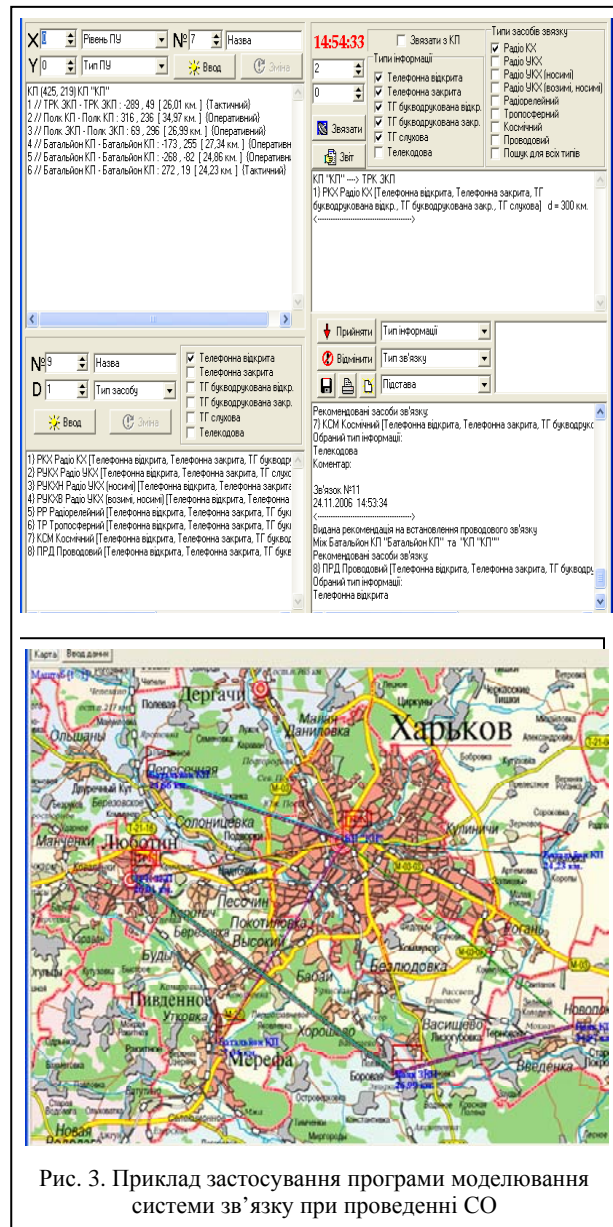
X 0 Рівень ПУ № 7 Назва
Y 0 Тип ПУ Ввод Зміна

14:54:33
Звязати з КП
Типи інформації
Телефонна відкрита
Телефонна закрита
ТГ букводрукована відкр.
ТГ букводрукована закр.
ТГ слухова
Телекодова
Типи засобів звязку
Радіо КХ
Радіо УКХ
Радіо УКХ (носимі)
Радіо УКХ (возимі, носимі)
Радіорелейний
Тропосферний
Космічний
Проводовий
Пошук для всіх типів
2
0
Звязати
Звіт

КП (425, 219) КП "КП"
1 // ТРК ЗКП - ТРК ЗКП : -289 , 49 [ 26,01 км. ] (Тактичний)
2 // Полк КП - Полк КП : 316 , 236 [ 34,97 км. ] (Оперативний)
3 // Полк ЗКП - Полк ЗКП : 69 , 296 [ 26,99 км. ] (Оперативний)
4 // Батальйон КП - Батальйон КП : -173 , 255 [ 27,34 км. ] (Оперативн
5 // Батальйон КП - Батальйон КП : -268 , -82 [ 24,86 км. ] (Оперативн
6 // Батальйон КП - Батальйон КП : 272 , 19 [ 24,23 км. ] (Тактичний)

КП "КП" ---> ТРК ЗКП
1) РКХ Радіо КХ [Телефонна відкрита, Телефонна закрита, ТГ буквдодрукована відкр., ТГ буквдодрукована закр., ТГ слухова] d = 300 км.
<-------------------------------->

№ 9 Назва
D 1 Тип засобу
Ввод Зміна
Телефонна відкрита
Телефонна закрита
ТГ буквдодрукована відкр.
ТГ буквдодрукована закр.
ТГ слухова
Телекодова

Прийняти Тип інформації
Відмінити Тип зв'язку
Підстава

1) РКХ Радіо КХ [Телефонна відкрита, Телефонна закрита, ТГ буквдору
2) РУКХ Радіо УКХ [Телефонна відкрита, Телефонна закрита, ТГ слухо
3) РУКХН Радіо УКХ (носимі) [Телефонна відкрита, Телефонна закрита
4) РУКХВ Радіо УКХ (возимі, носимі) [Телефонна відкрита, Телефонна
5) РР Радіорелейний [Телефонна відкрита, Телефонна закрита, ТГ бук
6) ТР Тропосферний [Телефонна відкрита, Телефонна закрита, ТГ бук
7) КСМ Космічний [Телефонна відкрита, Телефонна закрита, ТГ буквд
8) ПРД Проводовий [Телефонна відкрита, Телефонна закрита, ТГ букв

Рекомендовані засоби зв'язку:
7) КСМ Космічний [Телефонна відкрита, Телефонна закрита, ТГ буквдрук
Обраний тип інформації:
Телекодова
Коментар:

Зв'язок №11
24.11.2006 14:53:34
<-------------------------------->
Видана рекомендація на встановлення проводового зв'язку
Між Батальйон КП "Батальйон КП" та "КП "КП""
Рекомендовані засоби зв'язку:
8) ПРД Проводовий [Телефонна відкрита, Телефонна закрита, ТГ буквдору
Обраний тип інформації:
Телефонна відкрита

Карта Ввод данних
Дергачі
Харьков
Ольшаны
Малая Даниловка
Пересечная
Солоницевка
Куличи
Манченки
Люботин
Песочин
Покотиловка
Высокий
Буды
Безлюдовка
Бабаи
Пивденное
Мерефа
Хорошево
Васищево
Рогань
Введенка
Новая Водолага
Батальйон КП
Полк КП
Батальйон КП

Рис. 3. Приклад застосування програми моделювання системи зв'язку при проведенні СО